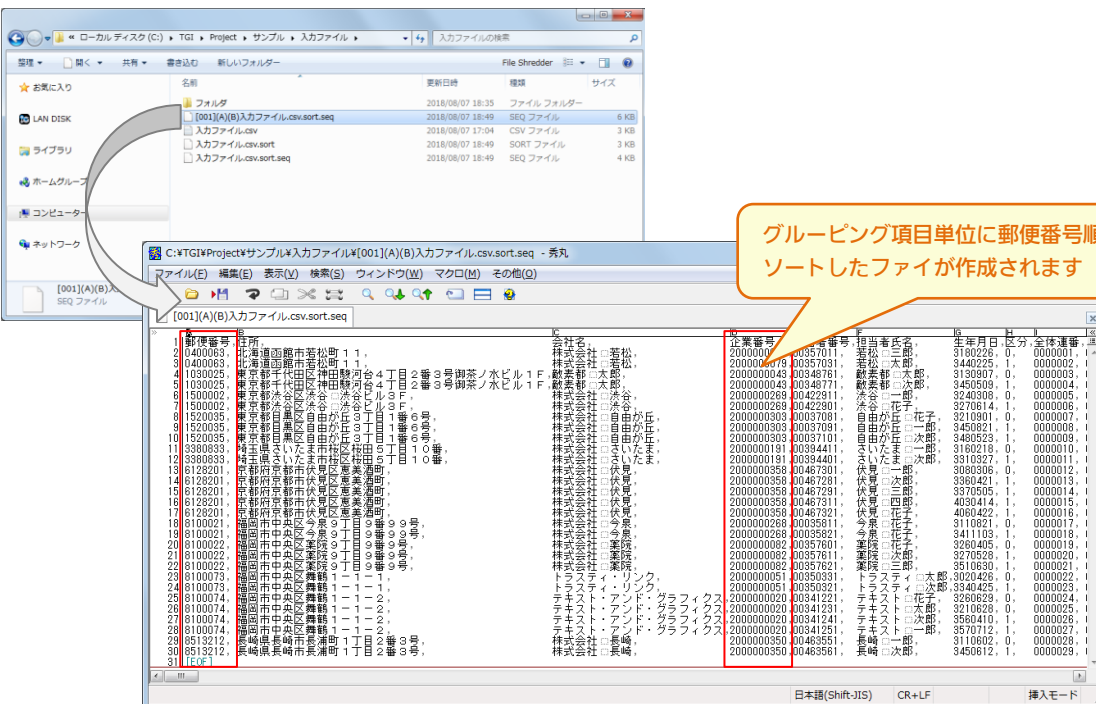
« ローカル ディスク (C:) › TGI › Project › サンプル › 入力ファイル ›
入力ファイルの検索
整理 ▾ 開く ▾ 共有 ▾ 書き込む 新しいフォルダー File Shredder
お気に入り
LAN DISK
ライブラリ
ホームグループ
コンピューター
ネットワーク

| 名前 | 更新日時 | 種類 | サイズ |
|---|---|---|---|
| フォルダ | 2018/08/07 18:35 | ファイル フォルダー | |
| [001](A)(B)入力ファイル.csv.sort.seq | 2018/08/07 18:49 | SEQ ファイル | 6 KB |
| 入力ファイル.csv | 2018/08/07 17:04 | CSV ファイル | 3 KB |
| 入力ファイル.csv.sort | 2018/08/07 18:49 | SORT ファイル | 3 KB |
| 入力ファイル.csv.sort.seq | 2018/08/07 18:49 | SEQ ファイル | 4 KB |

[001](A)(B)入... SEQ ファイル

グルーピング項目単位に郵便番号順にソートしたファイが作成されます

C:¥TGI¥Project¥サンプル¥入力ファイル¥[001](A)(B)入力ファイル.csv.sort.seq - 秀丸
ファイル(F) 編集(E) 表示(V) 検索(S) ウィンドウ(W) マクロ(M) その他(O)
[001](A)(B)入力ファイル.csv.sort.seq

1 郵便番号,住所,会社名,企業番号,担当者番号,担当者氏名,生年月日,区分,全体連番,
2 0400063,北海道函館市若松町11,株式会社□若松,2000000079,00357011,若松□三郎,3180226,0,0000001,
3 0400063,北海道函館市若松町11,株式会社□若松,2000000079,00357031,若松□太郎,3440225,1,0000002,
4 1030025,東京都千代田区神田駿河台4丁目2番3号御茶ノ水ビル1F,歓素都□太郎,2000000043,00348761,歓素都□太郎,3130907,0,0000003,
5 1030025,東京都千代田区神田駿河台4丁目2番3号御茶ノ水ビル1F,歓素都□太郎,2000000043,00348771,歓素都□次郎,3450509,1,0000004,
6 1500002,東京都渋谷区渋谷□渋谷ビル3F,株式会社□渋谷,2000000269,00422911,渋谷□一郎,3240308,0,0000005,
7 1500002,東京都渋谷区渋谷□渋谷ビル3F,株式会社□渋谷,2000000269,00422901,渋谷□花子,3270614,1,0000006,
8 1520035,東京都目黒区自由が丘3丁目1番6号,株式会社□自由が丘,2000000303,00370081,自由が丘□花子,3210901,0,0000007,
9 1520035,東京都目黒区自由が丘3丁目1番6号,株式会社□自由が丘,2000000303,00370091,自由が丘□一郎,3450821,1,0000008,
10 1520035,東京都目黒区自由が丘3丁目1番6号,株式会社□自由が丘,2000000303,00370101,自由が丘□次郎,3480523,1,0000009,
11 3380833,埼玉県さいたま市桜区桜田5丁目10番,株式会社□さいたま,2000000191,00394411,さいたま□一郎,3160218,0,0000010,
12 3380833,埼玉県さいたま市桜区桜田5丁目10番,株式会社□さいたま,2000000191,00394401,さいたま□次郎,3310327,1,0000011,
13 6128201,京都府京都市伏見区恵美酒町,株式会社□伏見,2000000358,00467301,伏見□一郎,3080306,0,0000012,
14 6128201,京都府京都市伏見区恵美酒町,株式会社□伏見,2000000358,00467281,伏見□花子,3360421,1,0000013,
15 6128201,京都府京都市伏見区恵美酒町,株式会社□伏見,2000000358,00467291,伏見□三郎,3370505,1,0000014,
16 6128201,京都府京都市伏見区恵美酒町,株式会社□伏見,2000000358,00467311,伏見□四郎,4030414,1,0000015,
17 6128201,京都府京都市伏見区恵美酒町,株式会社□伏見,2000000358,00467321,伏見□次郎,4060422,1,0000016,
18 8100021,福岡市中央区今泉9丁目9番99号,株式会社□今泉,2000000268,00035811,今泉□花子,3110821,0,0000017,
19 8100021,福岡市中央区今泉9丁目9番99号,株式会社□今泉,2000000268,00035821,今泉□一郎,3411103,1,0000018,
20 8100022,福岡市中央区薬院9丁目9番9号,株式会社□薬院,2000000082,00357601,薬院□花子,3260405,0,0000019,
21 8100022,福岡市中央区薬院9丁目9番9号,株式会社□薬院,2000000082,00357611,薬院□次郎,3270528,1,0000020,
22 8100022,福岡市中央区薬院9丁目9番9号,株式会社□薬院,2000000082,00357621,薬院□三郎,3510630,1,0000021,
23 8100073,福岡市中央区舞鶴1−1−1,トラスティ・リンク,2000000051,00350331,トラスティ□太郎,3020426,0,0000022,
24 8100073,福岡市中央区舞鶴1−1−1,トラスティ・リンク,2000000051,00350321,トラスティ□次郎,3340425,1,0000023,
25 8100074,福岡市中央区舞鶴1−1−2,テキスト・アンド・グラフィクス,2000000020,00341221,テキスト□花子,3260629,0,0000024,
26 8100074,福岡市中央区舞鶴1−1−2,テキスト・アンド・グラフィクス,2000000020,00341231,テキスト□一郎,3210628,0,0000025,
27 8100074,福岡市中央区舞鶴1−1−2,テキスト・アンド・グラフィクス,2000000020,00341241,テキスト□次郎,3560410,1,0000026,
28 8100074,福岡市中央区舞鶴1−1−2,テキスト・アンド・グラフィクス,2000000020,00341251,テキスト□三郎,3570712,1,0000027,
29 8513212,長崎県長崎市長浦町1丁目2番3号,株式会社□長崎,2000000350,00463551,長崎□一郎,3110602,0,0000028,
30 8513212,長崎県長崎市長浦町1丁目2番3号,株式会社□長崎,2000000350,00463561,長崎□次郎,3450612,1,0000029,
31 [EOF]

日本語(Shift-JIS) CR+LF 挿入モード